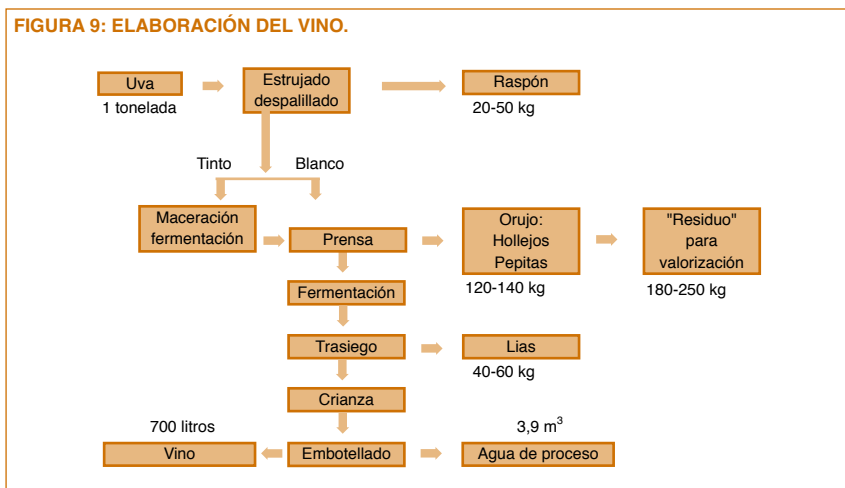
FIGURA 9: ELABORACIÓN DEL VINO.

Uva
1 tonelada

Estrujado despalillado

Raspón
20-50 kg

Tinto

Blanco

Maceración fermentación

Prensa

Orujo: Hollejos Pepitas
120-140 kg

"Residuo" para valorización
180-250 kg

Fermentación

Trasiego

Lias
40-60 kg

Crianza

700 litros
Vino

Embotellado

3,9 $m^3$
Agua de proceso